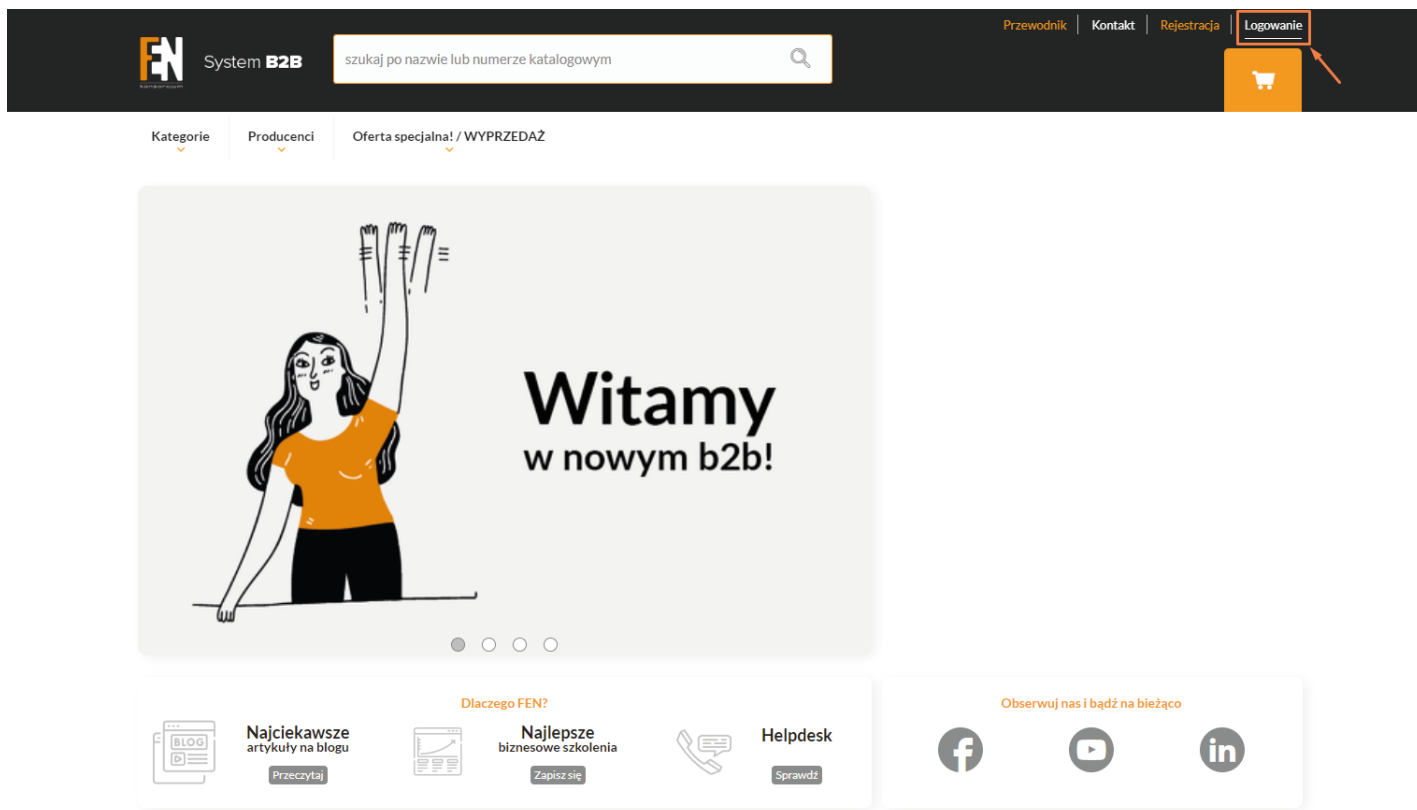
FEN System B2B

szukaj po nazwie lub numerze katalogowym

Przewodnik | Kontakt | Rejestracja | Logowanie

Kategorie | Producenci | Oferta specjalna! / WYPRZEDAŻ

Witamy w nowym b2b!

Dlaczego FEN?

BLOG

Najciekawsze artykuły na blogu
Przeczytaj

Najlepsze biznesowe szkolenia
Zapisz się

Helpdesk
Sprawdź

Obserwuj nas i bądź na bieżąco